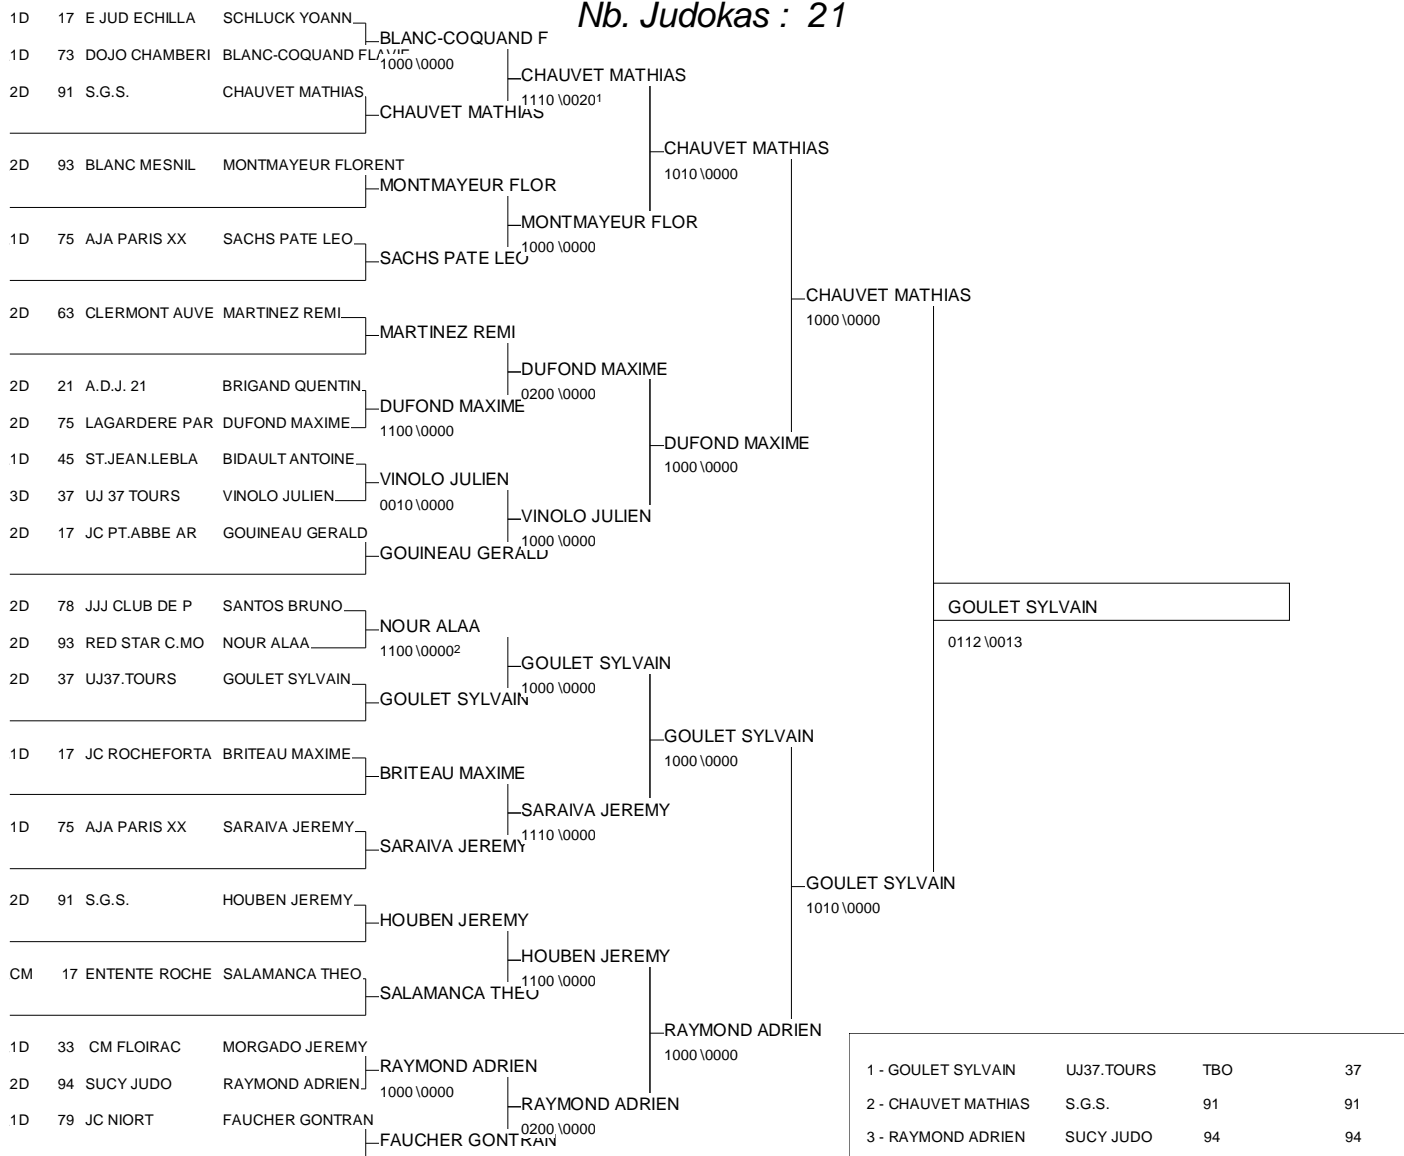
Nb. Judokas : 21

1D 17 E JUD ECHILLA SCHLUCK YOANN
1D 73 DOJO CHAMBERI BLANC-COQUAND FLAVIE
2D 91 S.G.S. CHAUVET MATHIAS

2D 93 BLANC MESNIL MONTMAYEUR FLORENT

1D 75 AJA PARIS XX SACHS PATE LEO

2D 63 CLERMONT AUVE MARTINEZ REMI

2D 21 A.D.J. 21 BRIGAND QUENTIN
2D 75 LAGARDERE PAR DUFOND MAXIME
1D 45 ST.JEAN.LEBLA BIDAULT ANTOINE
3D 37 UJ 37 TOURS VINOLO JULIEN
2D 17 JC PT.ABBE AR GOUINEAU GERALD

2D 78 JJJ CLUB DE P SANTOS BRUNO
2D 93 RED STAR C.MO NOUR ALAA
2D 37 UJ37.TOURS GOULET SYLVAIN

1D 17 JC ROCHEFORTA BRITEAU MAXIME

1D 75 AJA PARIS XX SARAIVA JEREMY

2D 91 S.G.S. HOUBEN JEREMY

CM 17 ENTENTE ROCHE SALAMANCA THEO

1D 33 CM FLOIRAC MORGADO JEREMY
2D 94 SUCY JUDO RAYMOND ADRIEN
1D 79 JC NIORT FAUCHER GONTRAN

BLANC-COQUAND F
1000 \0000
CHAUVET MATHIAS
MONTMAYEUR FLOR
SACHS PATE LEO
MARTINEZ REMI
DUFOND MAXIME
1100 \0000
VINOLO JULIEN
0010 \0000
GOUINEAU GERALD
NOUR ALAA
1100 \0000²
GOULET SYLVAIN
BRITEAU MAXIME
SARAIVA JEREMY
HOUBEN JEREMY
SALAMANCA THEO
RAYMOND ADRIEN
1000 \0000
FAUCHER GONTRAN

CHAUVET MATHIAS
1110 \0020¹
MONTMAYEUR FLOR
1000 \0000
DUFOND MAXIME
0200 \0000
VINOLO JULIEN
1000 \0000
GOULET SYLVAIN
1000 \0000
SARAIVA JEREMY
1110 \0000
HOUBEN JEREMY
1100 \0000
RAYMOND ADRIEN
0200 \0000

CHAUVET MATHIAS
1010 \0000
DUFOND MAXIME
1000 \0000
GOULET SYLVAIN
1000 \0000
RAYMOND ADRIEN
1000 \0000

CHAUVET MATHIAS
1000 \0000
GOULET SYLVAIN
1010 \0000

GOULET SYLVAIN
0112 \0013

| | | | |
|---|---|---|---|
| 1 - GOULET SYLVAIN | UJ37.TOURS | TBO | 37 |
| 2 - CHAUVET MATHIAS | S.G.S. | 91 | 91 |
| 3 - RAYMOND ADRIEN | SUCY JUDO | 94 | 94 |